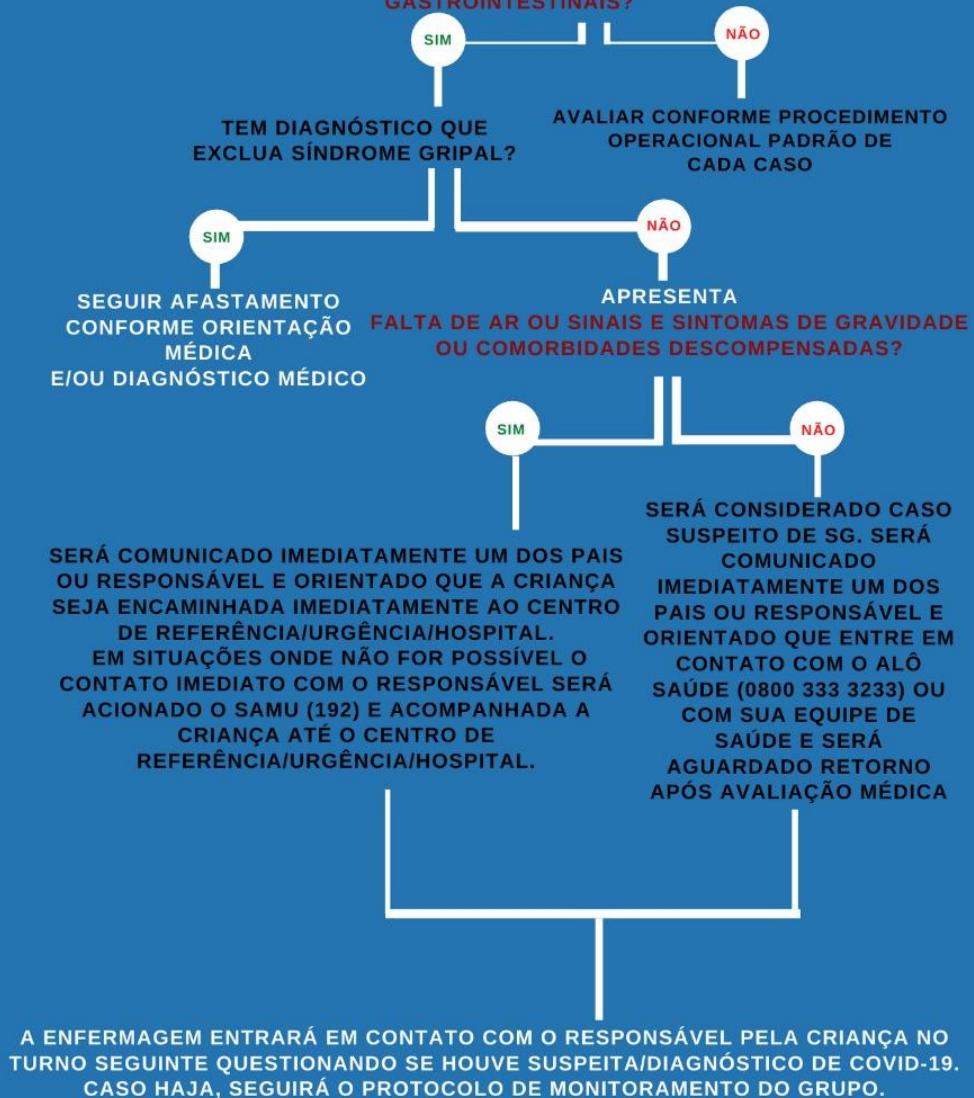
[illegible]

SIM

NÃO

TEM DIAGNÓSTICO QUE EXCLUA SÍNDROME GRIPAL?

AVALIAR CONFORME PROCEDIMENTO OPERACIONAL PADRÃO DE CADA CASO

SIM

NÃO

SEGUIR AFASTAMENTO CONFORME ORIENTAÇÃO MÉDICA E/OU DIAGNÓSTICO MÉDICO

APRESENTA FALTA DE AR OU SINAIS E SINTOMAS DE GRAVIDADE OU COMORBIDADES DESCOMPENSADAS?

SIM

NÃO

SERÁ COMUNICADO IMEDIATAMENTE UM DOS PAIS OU RESPONSÁVEL E ORIENTADO QUE A CRIANÇA SEJA ENCAMINHADA IMEDIATAMENTE AO CENTRO DE REFERÊNCIA/URGÊNCIA/HOSPITAL.
EM SITUAÇÕES ONDE NÃO FOR POSSÍVEL O CONTATO IMEDIATO COM O RESPONSÁVEL SERÁ ACIONADO O SAMU (192) E ACOMPANHADA A CRIANÇA ATÉ O CENTRO DE REFERÊNCIA/URGÊNCIA/HOSPITAL.

SERÁ CONSIDERADO CASO SUSPEITO DE SG. SERÁ COMUNICADO IMEDIATAMENTE UM DOS PAIS OU RESPONSÁVEL E ORIENTADO QUE ENTRE EM CONTATO COM O ALÔ SAÚDE (0800 333 3233) OU COM SUA EQUIPE DE SAÚDE E SERÁ AGUARDADO RETORNO APÓS AVALIAÇÃO MÉDICA

A ENFERMAGEM ENTRARÁ EM CONTATO COM O RESPONSÁVEL PELA CRIANÇA NO TURNO SEGUINTE QUESTIONANDO SE HOUVE SUSPEITA/DIAGNÓSTICO DE COVID-19. CASO HAJA, SEGUIRÁ O PROTOCOLO DE MONITORAMENTO DO GRUPO.